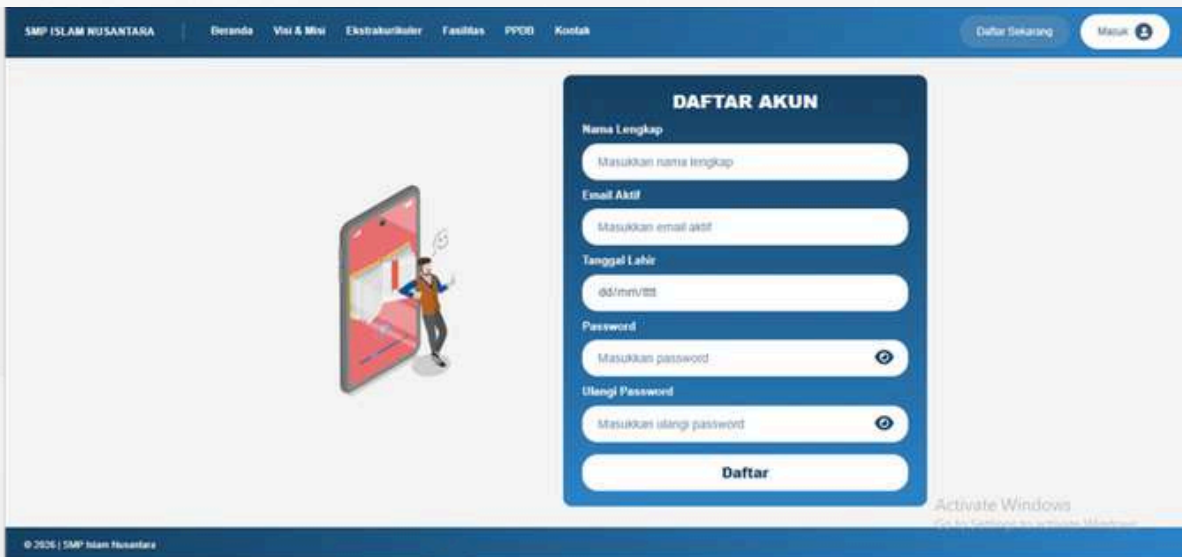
SMP ISLAM NUSANTARA

Beranda Visi & Misi Ekstrakurikuler Fasilitas PPDB Kontak

Daftar Sekarang

Masuk

DAFTAR AKUN

Nama Lengkap

Masukkan nama lengkap

Email Aktif

Masukkan email aktif

Tanggal Lahir

dd/mm/tttt

Password

Masukkan password

Ulangi Password

Masukkan ulangi password

Daftar

Activate Windows

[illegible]

© 2026 | SMP Islam Nusantara